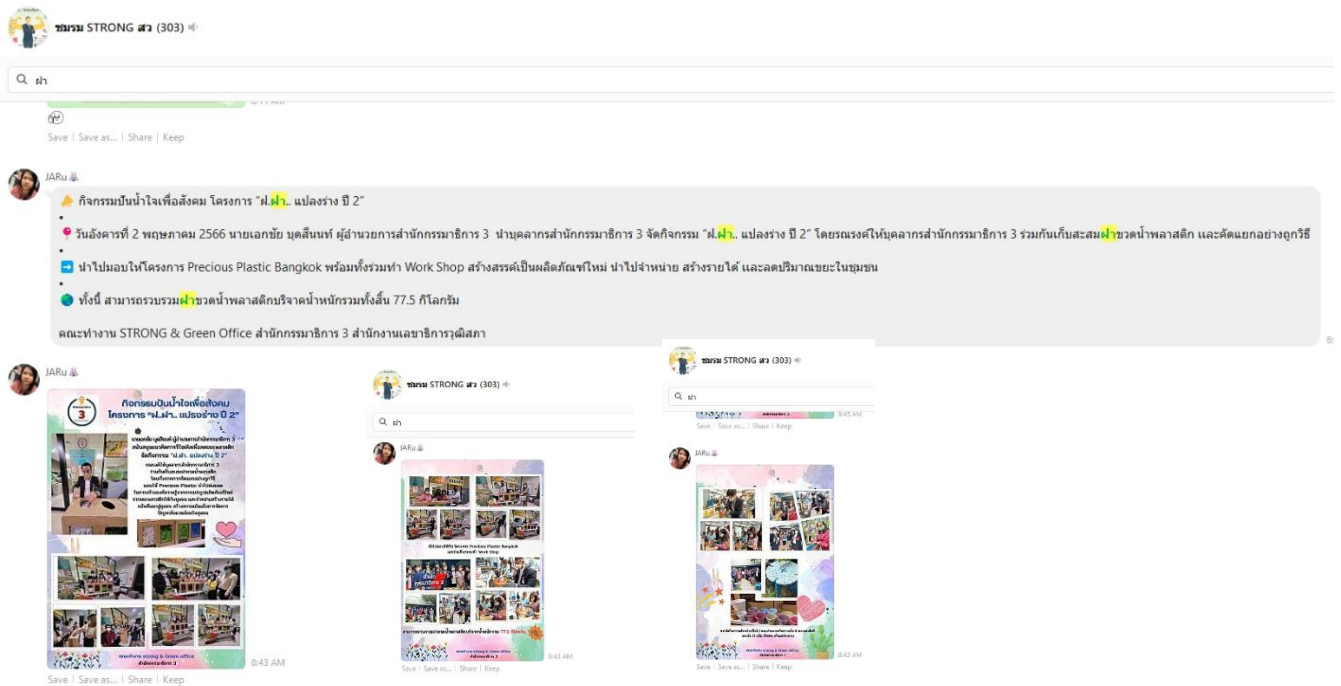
ชมรม STRONG สว (303)

ฝา

Save | Save as... | Share | Keep

JARu

👉 กิจกรรมปันน้ำใจเพื่อสังคม โครงการ "ฝ.ฝา.. แปลงร่าง ปี 2"

📍 วันอังคารที่ 2 พฤษภาคม 2566 นายเอกชัย บุตสินนท์ ผู้อำนวยการสำนักกรรมาธิการ 3 นำบุคลากรสำนักกรรมาธิการ 3 จัดกิจกรรม "ฝ.ฝา.. แปลงร่าง ปี 2" โดยรณรงค์ให้บุคลากรสำนักกรรมาธิการ 3 ร่วมกันเก็บสะสมฝาขวดน้ำพลาสติก และคัดแยกอย่างถูกวิธี

➡️ นำไปมอบให้โครงการ Precious Plastic Bangkok พร้อมทั้งร่วมทำ Work Shop สร้างสรรค์เป็นผลิตภัณฑ์ใหม่ นำไปจำหน่าย สร้างรายได้ และลดปริมาณขยะในชุมชน

🌏 ทั้งนี้ สามารถรวบรวมฝาขวดน้ำพลาสติกบริจาคน้ำหนักรวมทั้งสิ้น 77.5 กิโลกรัม

คณะทำงาน STRONG & Green Office สำนักกรรมาธิการ 3 สำนักงานเลขาธิการวุฒิสภา

JARu

กิจกรรมปันน้ำใจเพื่อสังคม โครงการ "ฝ.ฝา.. แปลงร่าง ปี 2"

8:43 AM

Save | Save as... | Share | Keep

ชมรม STRONG สว (303)

ฝา

JARu

8:43 AM

Save | Save as... | Share | Keep

ชมรม STRONG สว (303)

ฝา

8:45 AM

Save | Save as... | Share | Keep

JARu

8:43 AM

Save | Save as... | Share | Keep